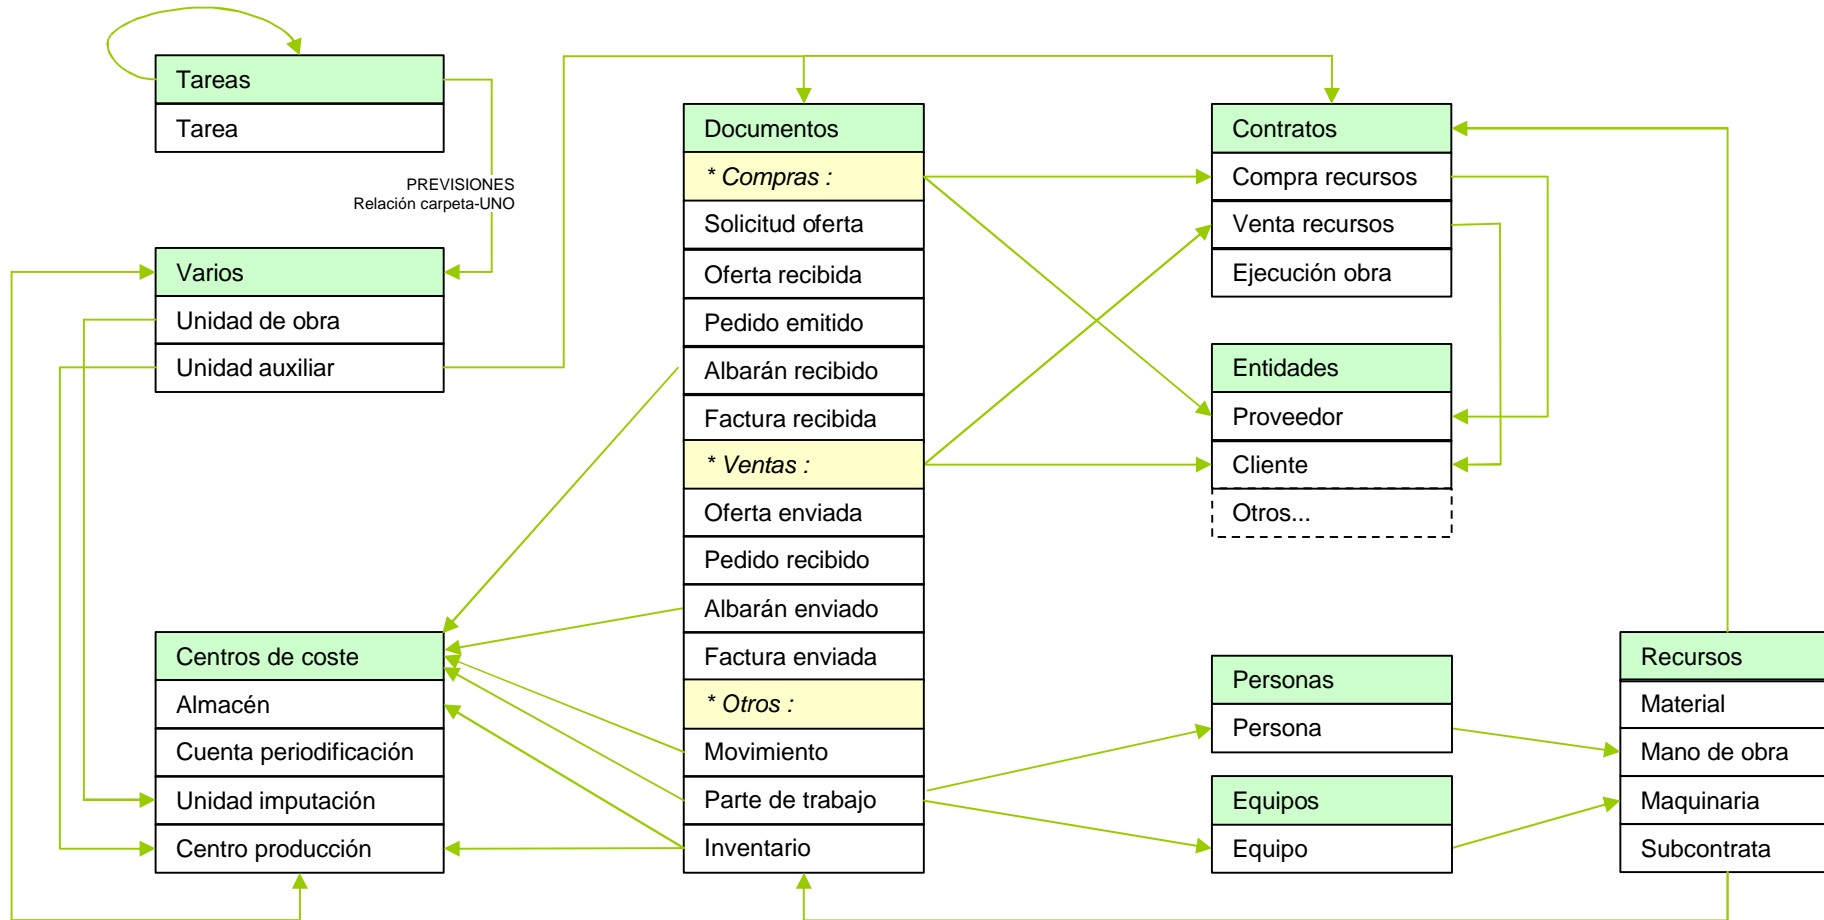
Tareas
Tarea

PREVISIONES
Relación carpeta-UNO

Varios
Unidad de obra
Unidad auxiliar

Documentos
* Compras :
Solicitud oferta
Oferta recibida
Pedido emitido
Albarán recibido
Factura recibida
* Ventas :
Oferta enviada
Pedido recibido
Albarán enviado
Factura enviada
* Otros :
Movimiento
Parte de trabajo
Inventario

Contratos
Compra recursos
Venta recursos
Ejecución obra

Entidades
Proveedor
Cliente
Otros...

Centros de coste
Almacén
Cuenta periodificación
Unidad imputación
Centro producción

Personas
Persona

Equipos
Equipo

Recursos
Material
Mano de obra
Maquinaria
Subcontrata